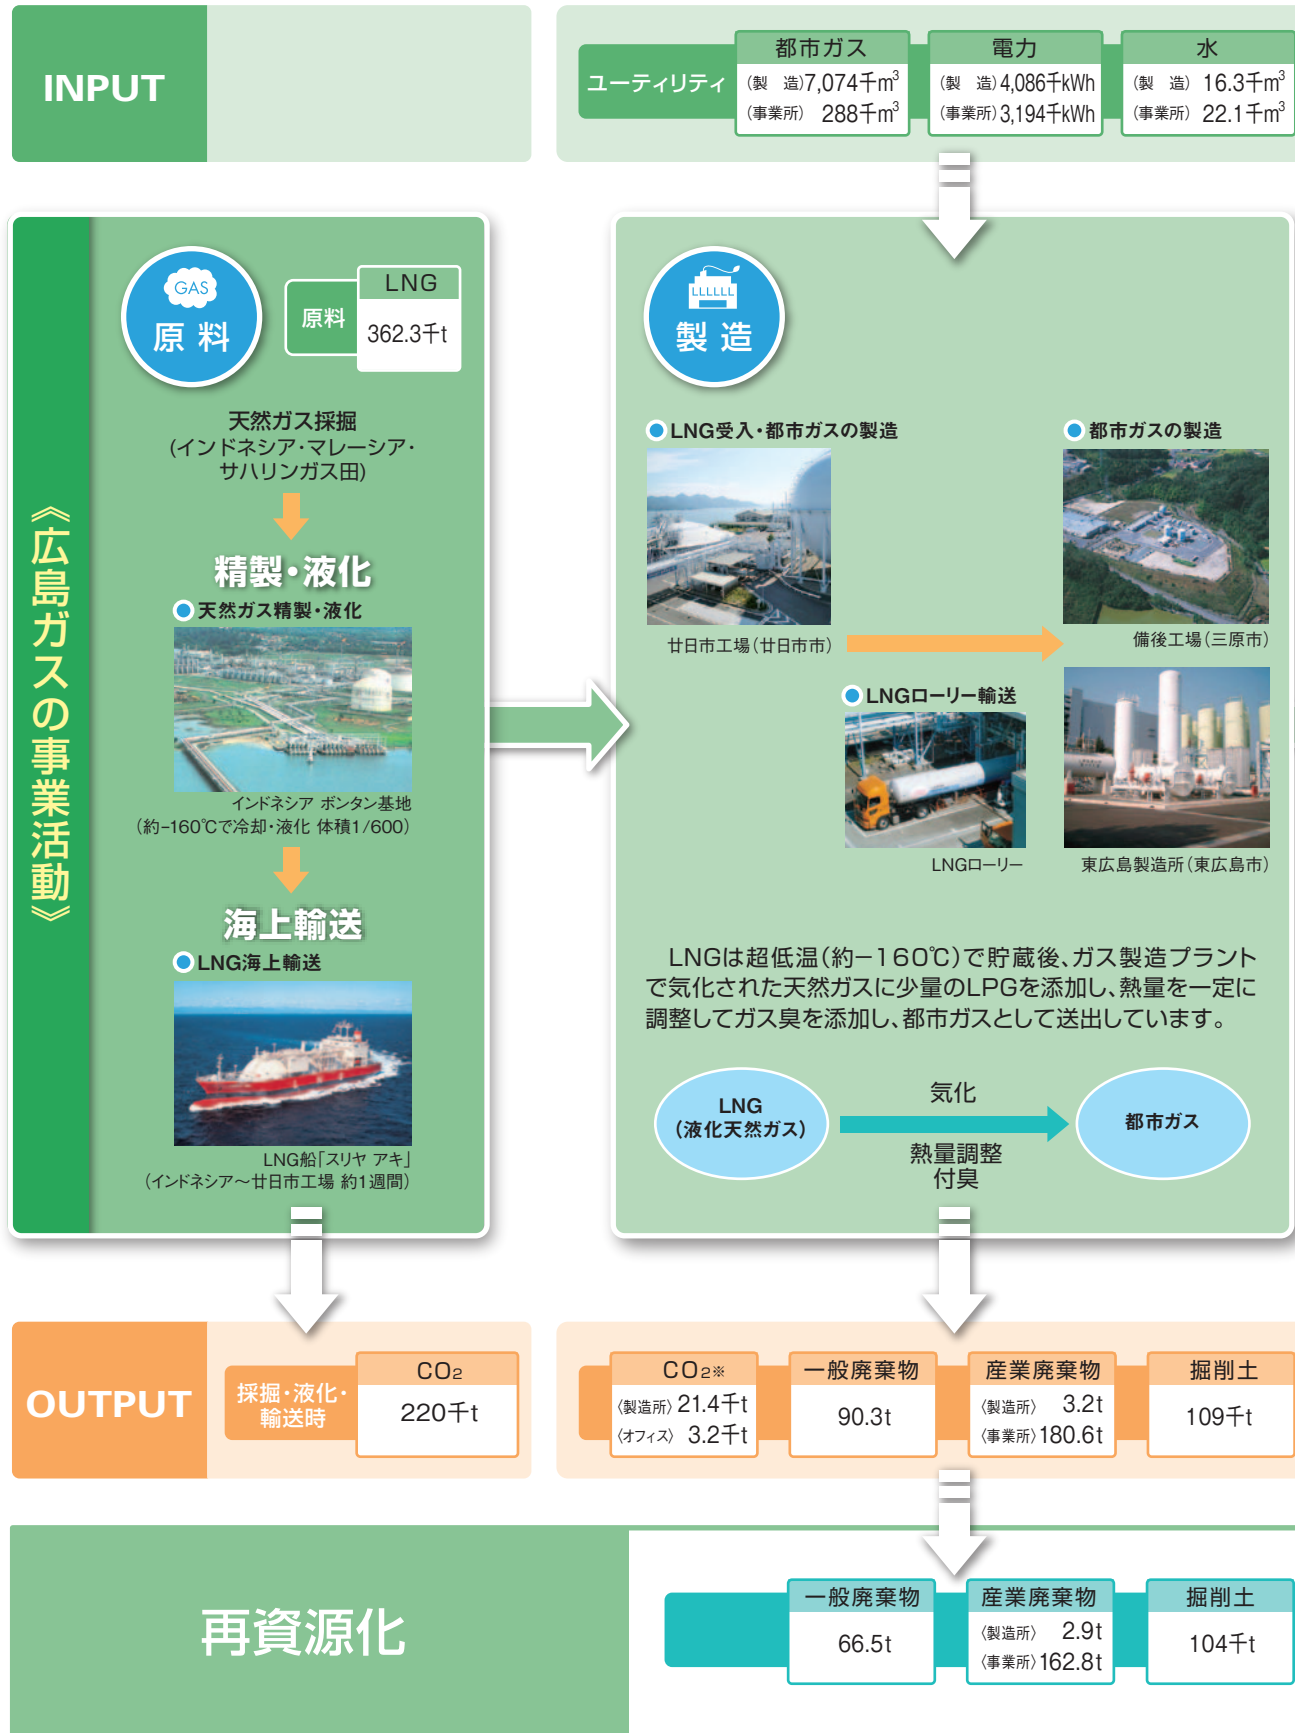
INPUT

ユーティリティ

| 都市ガス | 電力 | 水 |
|---|---|---|
| 〈製造〉7,074千$m^3$ | 〈製造〉4,086千kWh | 〈製造〉16.3千$m^3$ |
| 〈事業所〉288千$m^3$ | 〈事業所〉3,194千kWh | 〈事業所〉22.1千$m^3$ |

《広島ガスの事業活動》

GAS
原料

原料 LNG 362.3千t

天然ガス採掘
(インドネシア・マレーシア・サハリンガス田)

精製・液化
天然ガス精製・液化
インドネシア ボンタン基地
(約-160℃で冷却・液化 体積1/600)

海上輸送
LNG海上輸送
LNG船「スリヤ アキ」
(インドネシア〜廿日市工場 約1週間)

LLLLLL
製造

LNG受入・都市ガスの製造
廿日市工場(廿日市市)

都市ガスの製造
備後工場(三原市)

LNGローリー輸送
LNGローリー

東広島製造所(東広島市)

LNGは超低温(約−160℃)で貯蔵後、ガス製造プラントで気化された天然ガスに少量のLPGを添加し、熱量を一定に調整してガス臭を添加し、都市ガスとして送出しています。

LNG
(液化天然ガス)
気化
熱量調整
付臭
都市ガス

OUTPUT

採掘・液化・輸送時 $CO_2$ 220千t

| $CO_2$※ | 一般廃棄物 | 産業廃棄物 | 掘削土 |
|---|---|---|---|
| 〈製造所〉21.4千t 〈オフィス〉3.2千t | 90.3t | 〈製造所〉3.2t 〈事業所〉180.6t | 109千t |

再資源化

| 一般廃棄物 | 産業廃棄物 | 掘削土 |
|---|---|---|
| 66.5t | 〈製造所〉2.9t 〈事業所〉162.8t | 104千t |